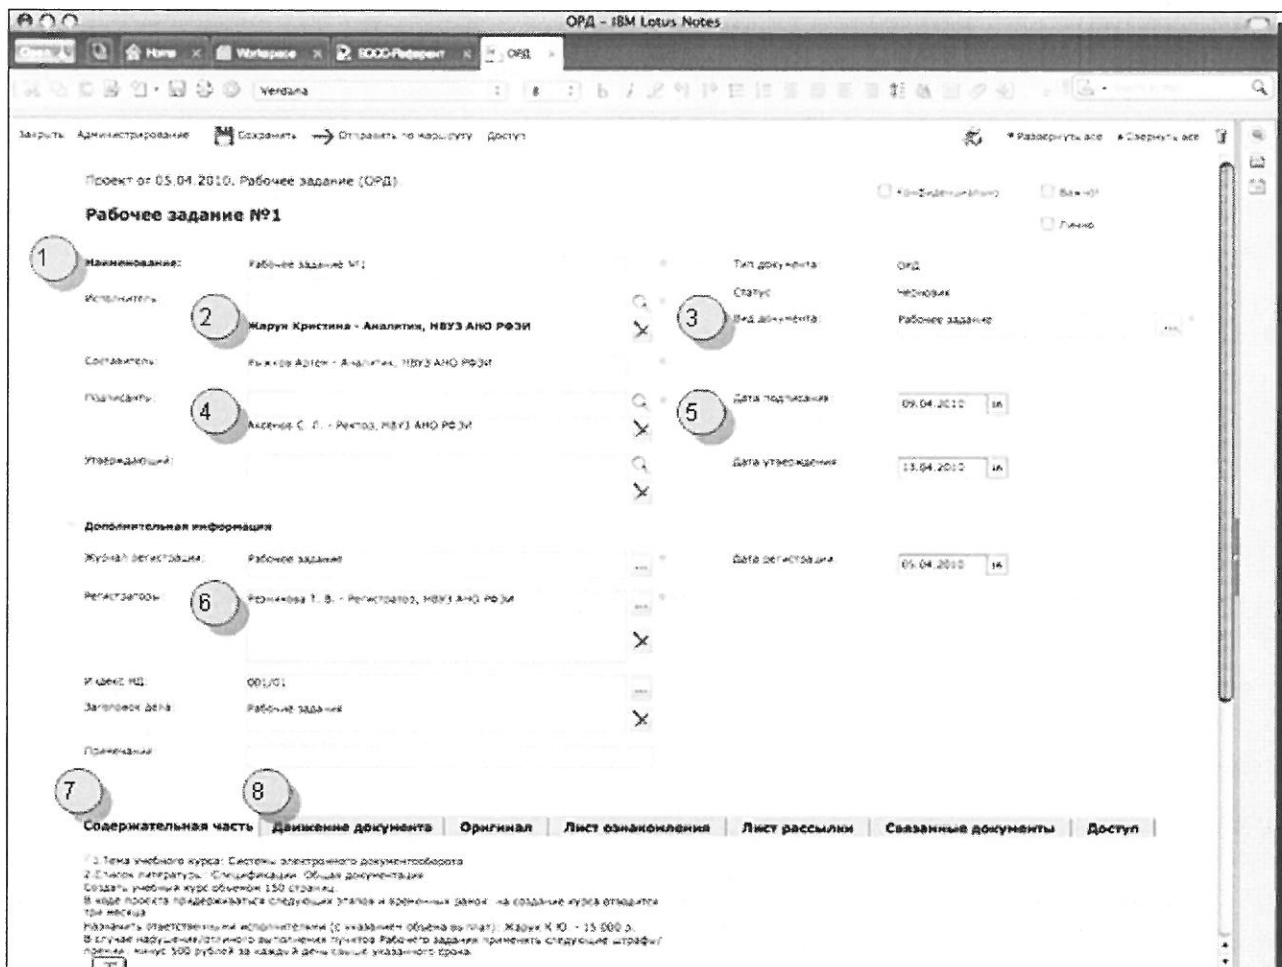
ОРД - IBM Lotus Notes

Open | Home | Workspace | БОСС-Референт | ОРД

Verdana | 8

Закрыть | Администрирование | Сохранить | Отправить по маршруту | Доступ

Развернуть все | Свернуть все

Проект от 05.04.2010. Рабочее задание (ОРД)

Конфиденциально | Важно! | Лично

Рабочее задание №1

1 Наименование: Рабочее задание №1

Тип документа: ОРД

Исполнитель:

2 Жарук Кристина - Аналитик, НВУЗ АНО РФЭИ

Статус: Черновик

3 Вид документа: Рабочее задание

Составитель: Рыжков Артем - Аналитик, НВУЗ АНО РФЭИ

Подписанты:

4 Аксенов С. Л. - Ректор, НВУЗ АНО РФЭИ

5 Дата подписания: 09.04.2010

Утверждающий:

Дата утверждения: 13.04.2010

Дополнительная информация

Журнал регистрации: Рабочее задание

Дата регистрации: 05.04.2010

Регистраторы: 6 Резникова Т. В. - Регистратор, НВУЗ АНО РФЭИ

Индекс НД: 001/01

Заголовок дела: Рабочие задания

Примечание:

7 8

Содержательная часть | Движение документа | Оригинал | Лист ознакомления | Лист рассылки | Связанные документы | Доступ

1.Тема учебного курса: Системы электронного документооборота
2.Список литературы: Спецификации. Общая документация
Создать учебный курс объемом 150 страниц.
В ходе проекта придерживаться следующих этапов и временных рамок: на создание курса отводится три месяца
Назначить ответственными исполнителями (с указанием объема выплат): Жарук К.Ю. - 15 000 р.
В случае нарушения/отличного выполнения пунктов Рабочего задания применить следующие штрафы/премии: минус 500 рублей за каждый день свыше указанного срока.